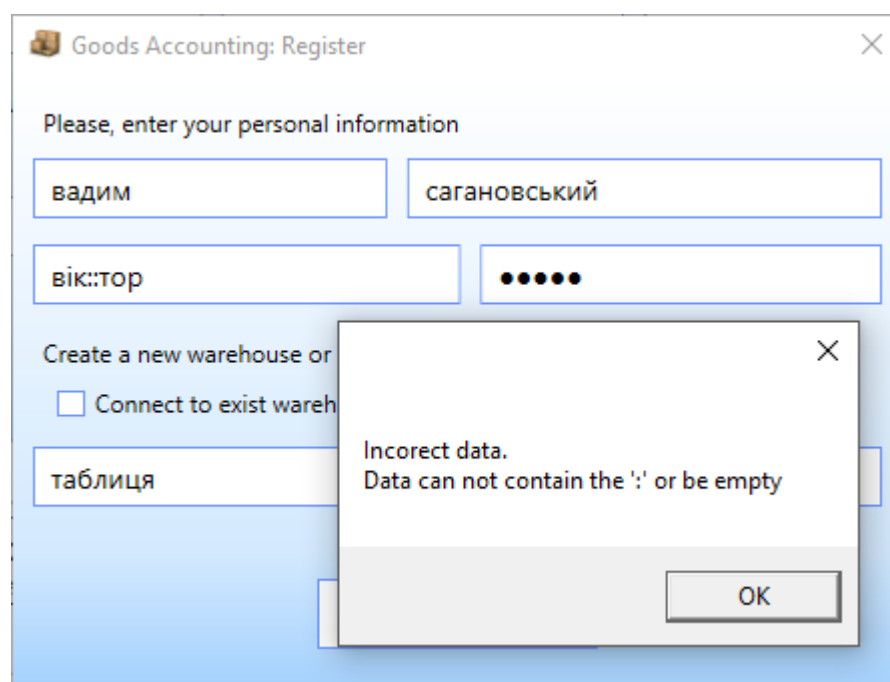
Goods Accounting: Register

Please, enter your personal information

вадим

сагановський

вік::тор

●●●●●

Create a new warehouse or

Connect to exist wareh

таблиця

Incorect data.
Data can not contain the ':' or be empty

OK